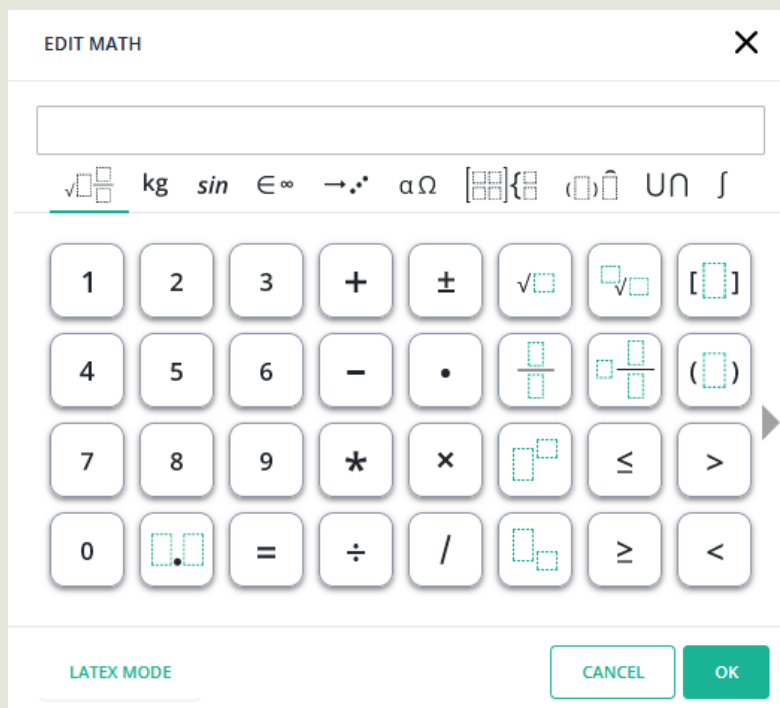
EDIT MATH

kg sin $\in \infty$ $\rightarrow$ $\alpha \Omega$ $\cup \cap$ $\int$

| 1 | 2 | 3 | + | ± | $\sqrt{\square}$ | $\sqrt[\square]{\square}$ | $[\square]$ |
|---|---|---|---|---|---|---|---|
| 4 | 5 | 6 | − | • | $\frac{\square}{\square}$ | $\square\frac{\square}{\square}$ | $(\square)$ |
| 7 | 8 | 9 | * | × | $\square^{\square}$ | ≤ | > |
| 0 | $\square.\square$ | = | ÷ | / | $\square_{\square}$ | ≥ | < |

LATEX MODE

CANCEL

OK